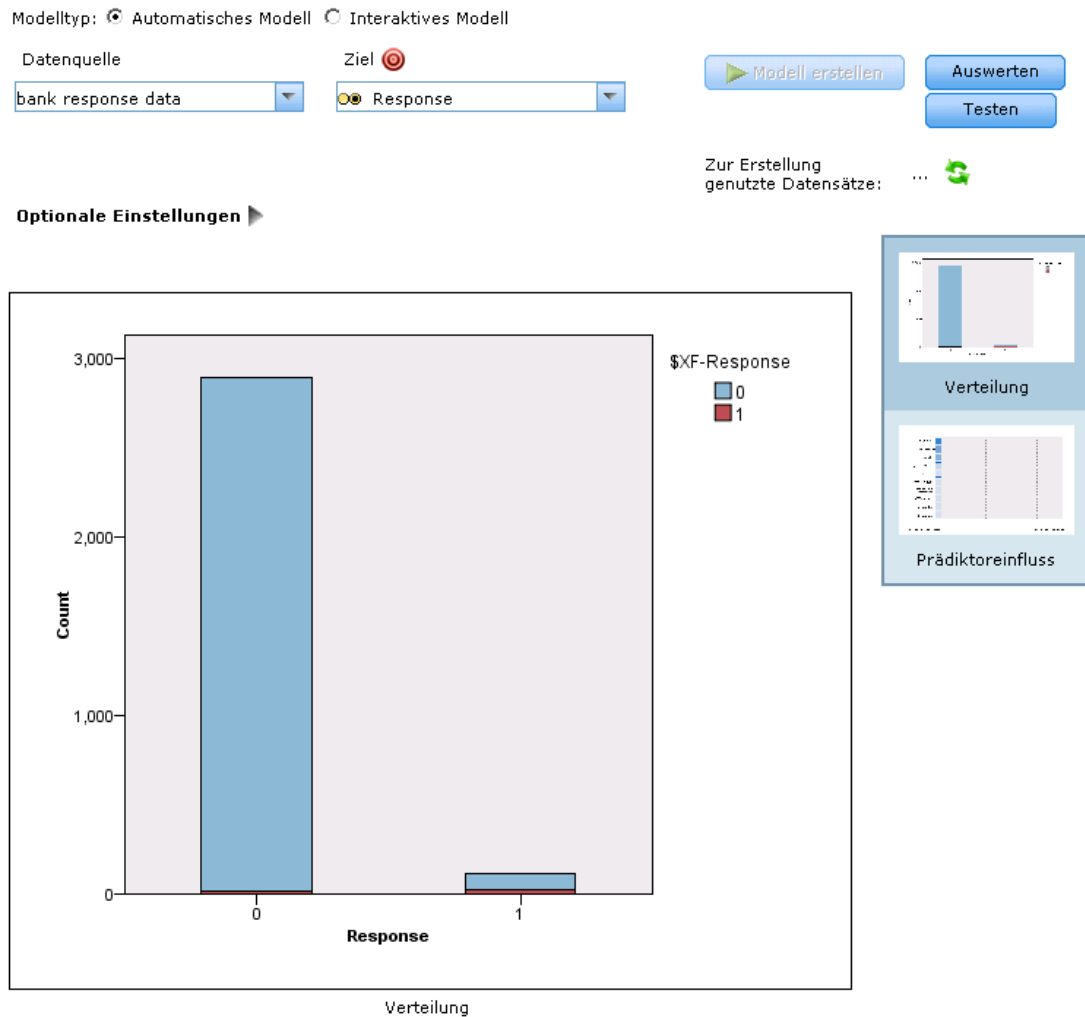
Modelltyp: Automatisches Modell Interaktives Modell

Datenquelle
bank response data

Ziel
Response

Modell erstellen
Auswerten
Testen

Zur Erstellung genutzte Datensätze: ...

Optionale Einstellungen

3,000
2,000
1,000
0
Count
0
1
Response
$XF-Response
0
1

Verteilung

Verteilung

Prädiktoreinfluss